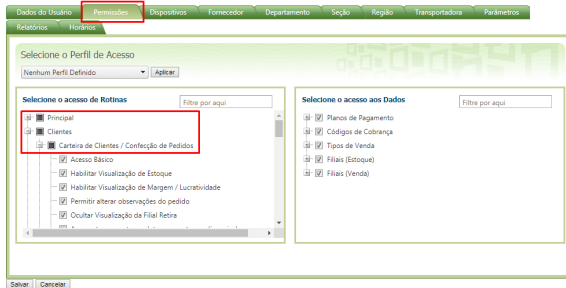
Dados do Usuário | Permissões | Dispositivos | Fornecedor | Departamento | Seção | Região | Transportadora | Parâmetros

Relatórios | Horários

Selecione o Perfil de Acesso

Nenhum Perfil Definido | Aplicar

Selecione o acesso de Rotinas

Filtre por aqui

Principal

Clientes

Carteira de Clientes / Confecção de Pedidos

Acesso Básico

Habilitar Visualização de Estoque

Habilitar Visualização de Margem / Lucratividade

Permitir alterar observações do pedido

Ocultar Visualização da Filial Retira

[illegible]

Selecione o acesso aos Dados

Filtre por aqui

Planos de Pagamento

Códigos de Cobrança

Tipos de Venda

Filiais (Estoque)

Filiais (Venda)

Salvar | Cancelar